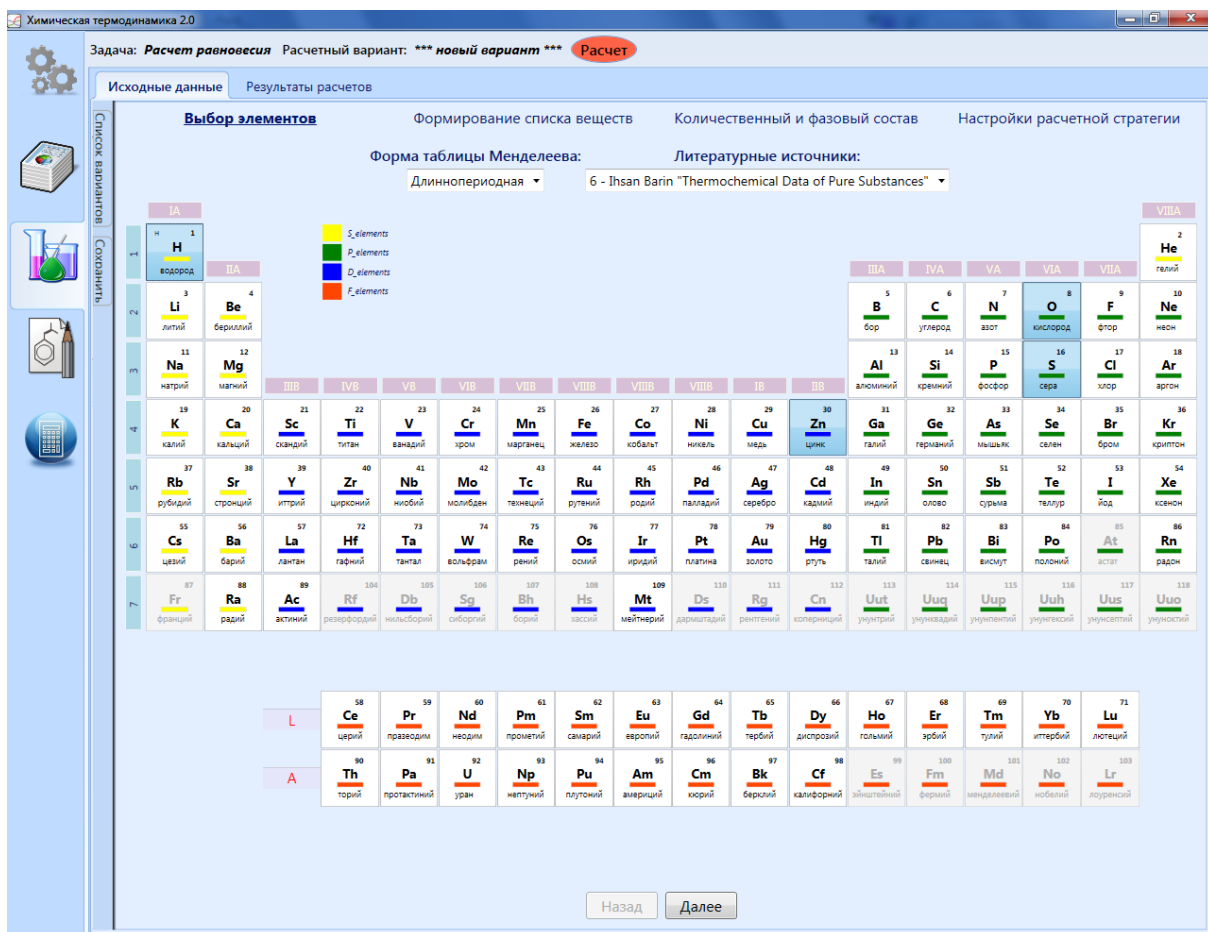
Химическая термодинамика 2.0

Задача: **Расчет равновесия** Расчетный вариант: *** новый вариант *** Расчет

Исходные данные | Результаты расчетов

Список вариантов | Сохранить

**Выбор элементов** | Формирование списка веществ | Количественный и фазовый состав | Настройки расчетной стратегии

Форма таблицы Менделеева: Длиннопериодная

Литературные источники: 6 - Ihsan Barin "Thermochemical Data of Pure Substances"

S_elements
P_elements
D_elements
F_elements

IA, IIA, IIIB, IVB, VB, VIB, VIIB, VIIIB, VIIIB, VIIIB, IB, IIB, IIIA, IVA, VA, VIA, VIIA, VIIIA

1: H 1 водород; He 2 гелий
2: Li 3 литий; Be 4 бериллий; B 5 бор; C 6 углерод; N 7 азот; O 8 кислород; F 9 фтор; Ne 10 неон
3: Na 11 натрий; Mg 12 магний; Al 13 алюминий; Si 14 кремний; P 15 фосфор; S 16 сера; Cl 17 хлор; Ar 18 аргон
4: K 19 калий; Ca 20 кальций; Sc 21 скандий; Ti 22 титан; V 23 ванадий; Cr 24 хром; Mn 25 марганец; Fe 26 железо; Co 27 кобальт; Ni 28 никель; Cu 29 медь; Zn 30 цинк; Ga 31 галий; Ge 32 германий; As 33 мышьяк; Se 34 селен; Br 35 бром; Kr 36 криптон
5: Rb 37 рубидий; Sr 38 стронций; Y 39 иттрий; Zr 40 цирконий; Nb 41 ниобий; Mo 42 молибден; Tc 43 технеций; Ru 44 рутений; Rh 45 родий; Pd 46 палладий; Ag 47 серебро; Cd 48 кадмий; In 49 индий; Sn 50 олово; Sb 51 сурьма; Te 52 теллур; I 53 йод; Xe 54 ксенон
6: Cs 55 цезий; Ba 56 барий; La 57 лантан; Hf 72 гафний; Ta 73 тантал; W 74 вольфрам; Re 75 рений; Os 76 осмий; Ir 77 иридий; Pt 78 платина; Au 79 золото; Hg 80 ртуть; Tl 81 талий; Pb 82 свинец; Bi 83 висмут; Po 84 полоний; At 85 астат; Rn 86 радон
7: Fr 87 франций; Ra 88 радий; Ac 89 актиний; Rf 104 резерфордий; Db 105 нильсборий; Sg 106 сиборгий; Bh 107 борий; Hs 108 хассий; Mt 109 мейтнерий; Ds 110 дармштадий; Rg 111 рентгений; Cn 112 коперниций; Uut 113 унунтрий; Uuq 114 унунквадий; Uup 115 унунпентий; Uuh 116 унунгексий; Uus 117 унунсептий; Uuo 118 унуноктий

L: Ce 58 церий; Pr 59 празеодим; Nd 60 неодим; Pm 61 прометий; Sm 62 самарий; Eu 63 европий; Gd 64 гадолиний; Tb 65 тербий; Dy 66 диспрозий; Ho 67 гольмий; Er 68 эрбий; Tm 69 тулий; Yb 70 иттербий; Lu 71 лютеций
A: Th 90 торий; Pa 91 протактиний; U 92 уран; Np 93 нептуний; Pu 94 плутоний; Am 95 америций; Cm 96 кюрий; Bk 97 берклий; Cf 98 калифорний; Es 99 эйнштейний; Fm 100 фермий; Md 101 менделеевий; No 102 нобелий; Lr 103 лоуренсий

Назад | Далее